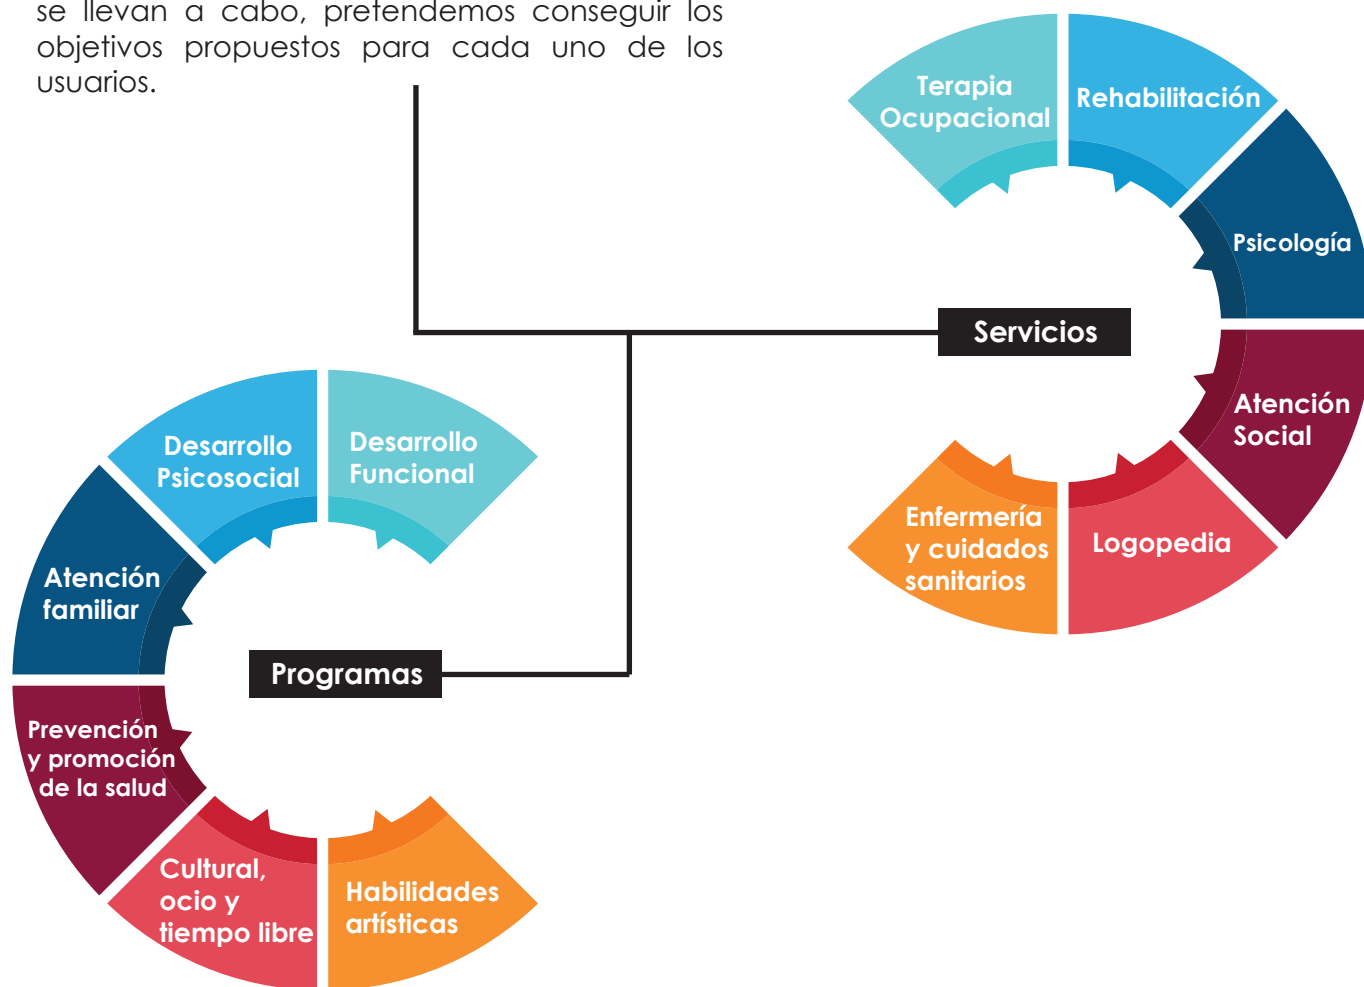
se llevan a cabo, pretendemos conseguir los objetivos propuestos para cada uno de los usuarios.

Terapia Ocupacional

Rehabilitación

Psicología

Servicios

Atención Social

Logopedia

Enfermería y cuidados sanitarios

Desarrollo Psicosocial

Desarrollo Funcional

Atención familiar

Programas

Prevención y promoción de la salud

Cultural, ocio y tiempo libre

Habilidades artísticas